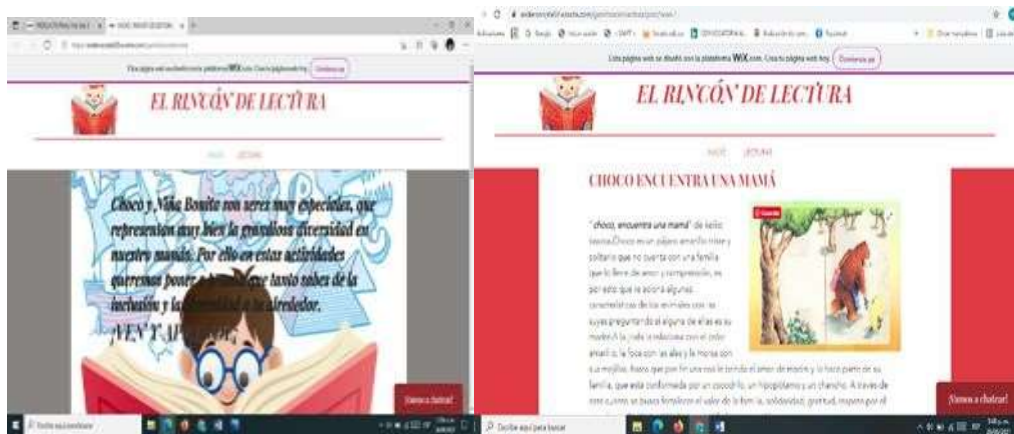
Esta página web se diseñó con la plataforma WIX.com. Crea tu página web hoy. Comienza ya

EL RINCÓN DE LECTURA

INICIO LECTURAS

Choco y Niña Bonita son seres muy especiales, que representan muy bien la grandiosa diversidad en nuestro mundo. Por ello en estas actividades queremos poner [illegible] tanto saber de la inclusión y la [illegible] a tu alrededor. ¡VEN Y AP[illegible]

¡Vamos a chatear!

Escribe aquí para buscar

Esta página web se diseñó con la plataforma WIX.com. Crea tu página web hoy. Comienza ya

EL RINCÓN DE LECTURA

INICIO LECTURAS

CHOCO ENCUENTRA UNA MAMÁ

"choco, encuentra una mamá" de keiko kasza.Choco es un pájaro amarillo triste y solitario que no cuenta con una familia que lo llene de amor y comprensión, es por esto que le aborda algunos características de los animales con sus suyas preguntando al alguna de ellas es su madre.A la jirafa la relaciona con el color amarillo, la foca con las alas y la morsa con sus mejillas, hasta que por fin una osa le brinda el amor de madre y lo hace parte de su familia, que esta conformada por un cocodrilo, un hipopótamo y un chancho. A través de este cuento se busca fortalecer el valor de la familia, solidaridad, gratitud, respeto por el

¡Vamos a chatear!

Escribe aquí para buscar